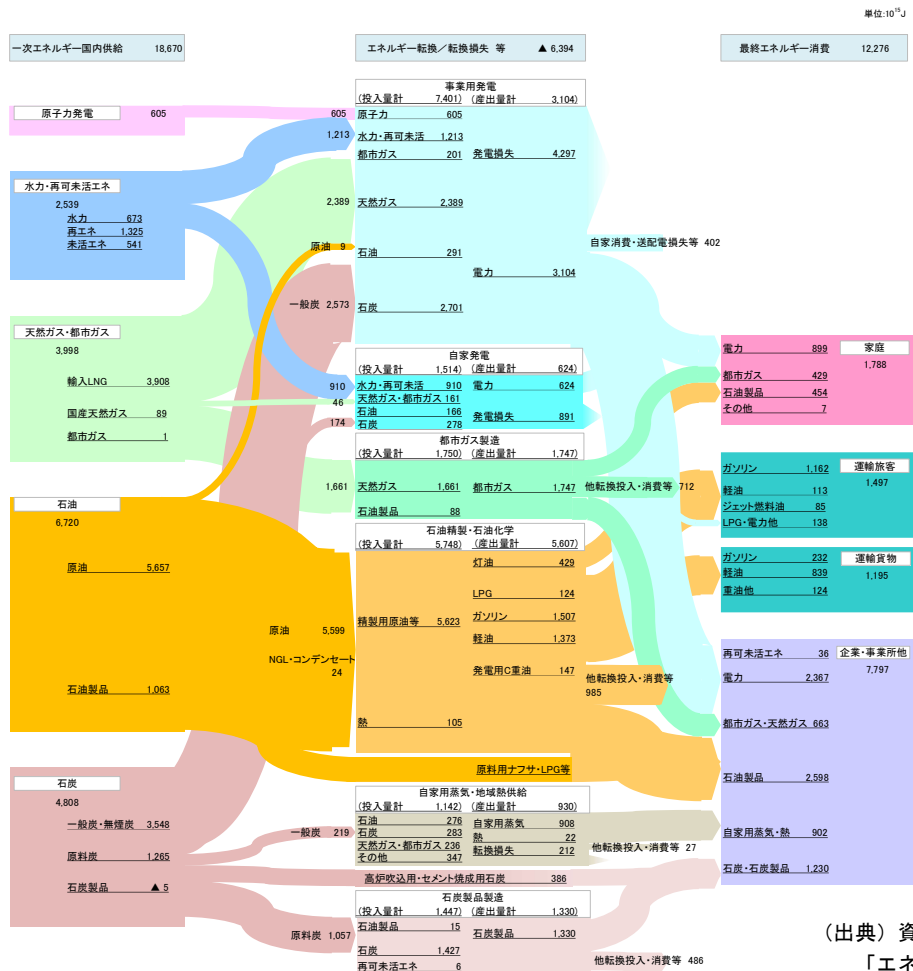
単位:$10^{15}$J

一次エネルギー国内供給 18,670

エネルギー転換／転換損失 等 ▲ 6,394

最終エネルギー消費 12,276

原子力発電 605

水力・再可未活エネ
2,539
水力 673
再エネ 1,325
未活エネ 541

天然ガス・都市ガス
3,998
輸入LNG 3,908
国産天然ガス 89
都市ガス 1

石油
6,720
原油 5,657
石油製品 1,063

石炭
4,808
一般炭・無煙炭 3,548
原料炭 1,265
石炭製品 ▲ 5

605
1,213
2,389
原油 9
一般炭 2,573
910
46
174
1,661
原油 5,599
NGL・コンデンセート 24
一般炭 219
原料炭 1,057

事業用発電
(投入量計 7,401) (産出量計 3,104)
原子力 605
水力・再可未活 1,213
都市ガス 201
天然ガス 2,389
石油 291
石炭 2,701
発電損失 4,297
電力 3,104

自家消費・送配電損失等 402

自家発電
(投入量計 1,514) (産出量計 624)
水力・再可未活 910
天然ガス・都市ガス 161
石油 166
石炭 278
電力 624
発電損失 891

都市ガス製造
(投入量計 1,750) (産出量計 1,747)
天然ガス 1,661
石油製品 88
都市ガス 1,747

他転換投入・消費等 712

石油精製・石油化学
(投入量計 5,748) (産出量計 5,607)
精製用原油等 5,623
熱 105
灯油 429
LPG 124
ガソリン 1,507
軽油 1,373
発電用C重油 147

他転換投入・消費等
985

原料用ナフサ・LPG等

自家用蒸気・地域熱供給
(投入量計 1,142) (産出量計 930)
石油 276
石炭 283
天然ガス・都市ガス 236
その他 347
自家用蒸気 908
熱 22
転換損失 212

他転換投入・消費等 27

高炉吹込用・セメント焼成用石炭 386

石炭製品製造
(投入量計 1,447) (産出量計 1,330)
石油製品 15
石炭 1,427
再可未活エネ 6
石炭製品 1,330

他転換投入・消費等 486

電力 899
都市ガス 429
石油製品 454
その他 7
家庭
1,788

ガソリン 1,162
軽油 113
ジェット燃料油 85
LPG・電力他 138
運輸旅客
1,497

ガソリン 232
軽油 839
重油他 124
運輸貨物
1,195

再可未活エネ 36
電力 2,367
都市ガス・天然ガス 663
石油製品 2,598
自家用蒸気・熱 902
石炭・石炭製品 1,230
企業・事業所他
7,797

（出典）資
「エネ